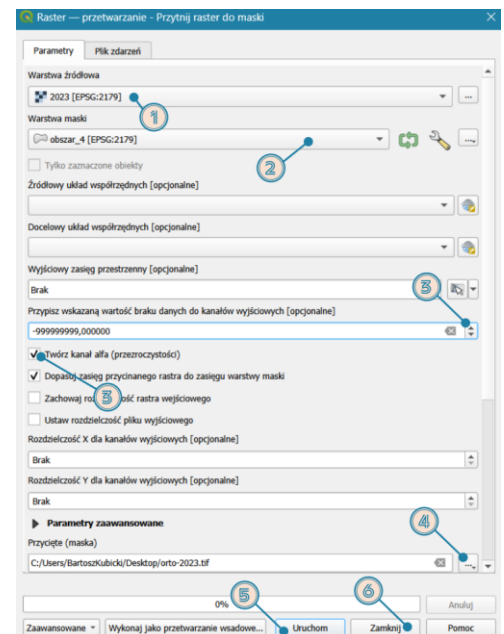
Raster — przetwarzanie - Przytnij raster do maski

Parametry | Plik zdarzeń

Warstwa źródłowa

2023 [EPSG:2179]

1

Warstwa maski

obszar_4 [EPSG:2179]

2

Tylko zaznaczone obiekty

Źródłowy układ współrzędnych [opcjonalne]

Docelowy układ współrzędnych [opcjonalne]

Wyjściowy zasięg przestrzenny [opcjonalne]

Brak

3

Przypisz wskazaną wartość braku danych do kanałów wyjściowych [opcjonalne]

-999999999,000000

Twórz kanał alfa (przezroczystości)

Dopasuj zasięg przycinanego rastra do zasięgu warstwy maski

3

Zachowaj rozdzielczość rastra wejściowego

Ustaw rozdzielczość pliku wyjściowego

Rozdzielczość X dla kanałów wyjściowych [opcjonalne]

Brak

Rozdzielczość Y dla kanałów wyjściowych [opcjonalne]

Brak

Parametry zaawansowane

4

Przycięte (maska)

C:/Users/BartoszKubicki/Desktop/orto-2023.tif

0%

Anuluj

5

6

Zaawansowane | Wykonaj jako przetwarzanie wsadowe... | Uruchom | Zamknij | Pomoc